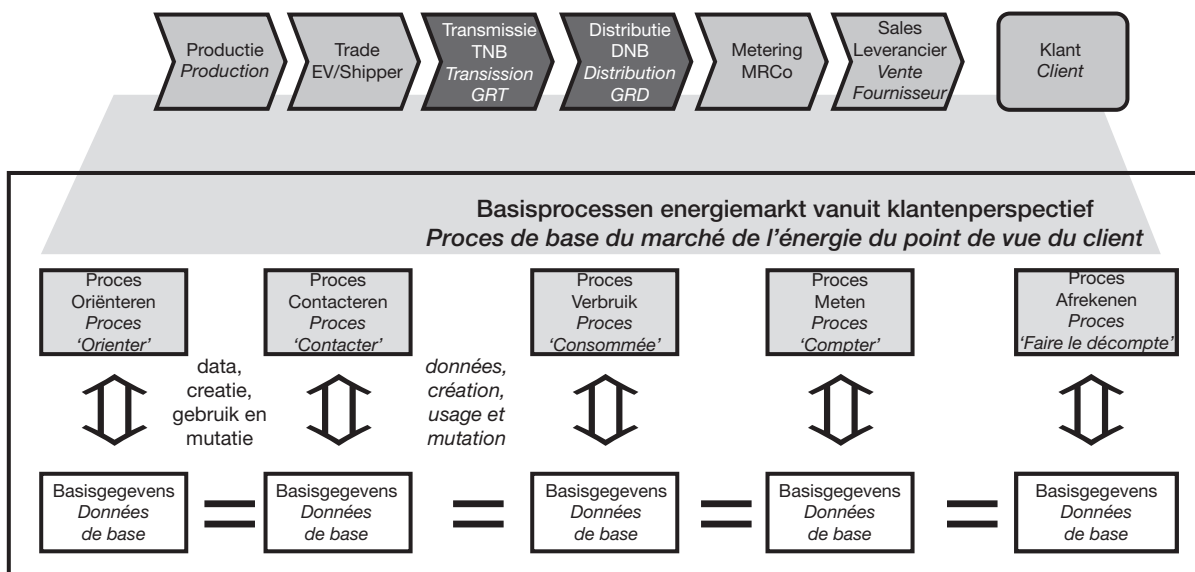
Productie
*Production*

Trade
EV/Shipper

Transmissie
TNB
*Transission*
*GRT*

Distributie
DNB
*Distribution*
*GRD*

Metering
MRCo

Sales
Leverancier
*Vente*
*Fournisseur*

Klant
*Client*

Basisprocessen energiemarkt vanuit klantenperspectief
*Proces de base du marché de l'énergie du point de vue du client*

Proces
Oriënteren
*Proces*
*'Orienter'*

Proces
Contacteren
*Proces*
*'Contacter'*

Proces
Verbruik
*Proces*
*'Consommée'*

Proces
Meten
*Proces*
*'Compter'*

Proces
Afrekenen
*Proces*
*'Faire le décompte'*

data,
creatie,
gebruik en
mutatie

*données,*
*création,*
*usage et*
*mutation*

Basisgegevens
*Données*
*de base*

=

Basisgegevens
*Données*
*de base*

=

Basisgegevens
*Données*
*de base*

=

Basisgegevens
*Données*
*de base*

=

Basisgegevens
*Données*
*de base*